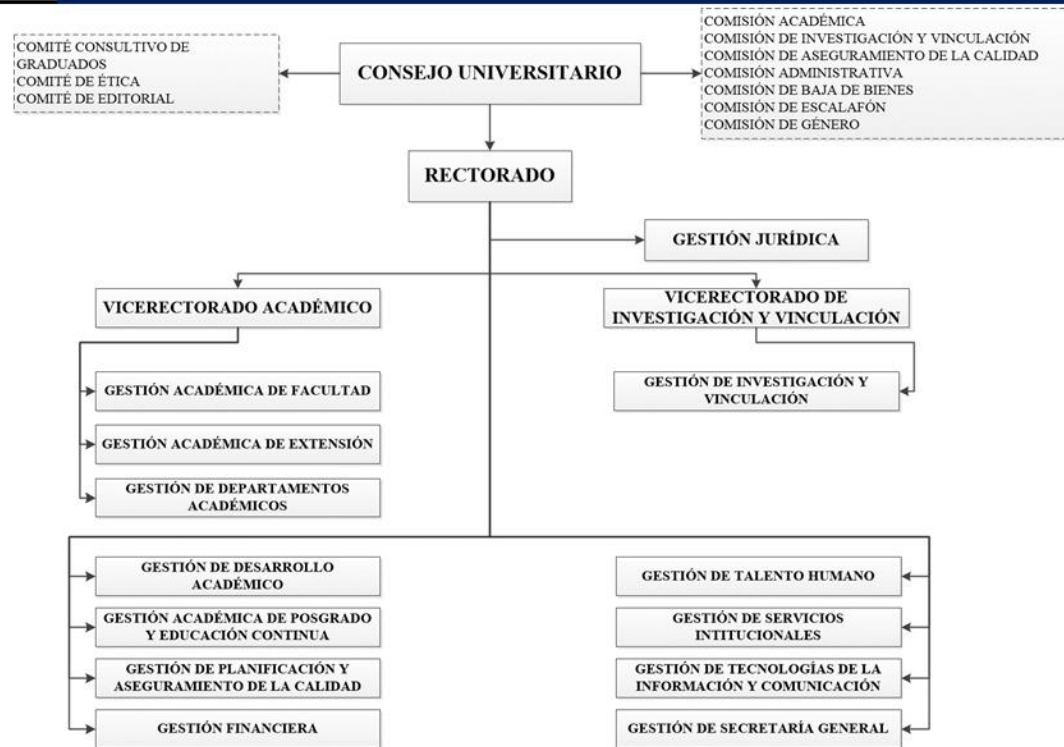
COMITÉ CONSULTIVO DE GRADUADOS
COMITÉ DE ÉTICA
COMITÉ DE EDITORIAL

CONSEJO UNIVERSITARIO

COMISIÓN ACADÉMICA
COMISIÓN DE INVESTIGACIÓN Y VINCULACIÓN
COMISIÓN DE ASEGURAMIENTO DE LA CALIDAD
COMISIÓN ADMINISTRATIVA
COMISIÓN DE BAJA DE BIENES
COMISIÓN DE ESCALAFÓN
COMISIÓN DE GÉNERO

RECTORADO

GESTIÓN JURÍDICA

VICERECTORADO ACADÉMICO

VICERECTORADO DE INVESTIGACIÓN Y VINCULACIÓN

GESTIÓN ACADÉMICA DE FACULTAD

GESTIÓN DE INVESTIGACIÓN Y VINCULACIÓN

GESTIÓN ACADÉMICA DE EXTENSIÓN

GESTIÓN DE DEPARTAMENTOS ACADÉMICOS

GESTIÓN DE DESARROLLO ACADÉMICO

GESTIÓN ACADÉMICA DE POSGRADO Y EDUCACIÓN CONTINUA

GESTIÓN DE PLANIFICACIÓN Y ASEGURAMIENTO DE LA CALIDAD

GESTIÓN FINANCIERA

GESTIÓN DE TALENTO HUMANO

GESTIÓN DE SERVICIOS INTITUCIONALES

GESTIÓN DE TECNOLOGÍAS DE LA INFORMACIÓN Y COMUNICACIÓN

GESTIÓN DE SECRETARÍA GENERAL